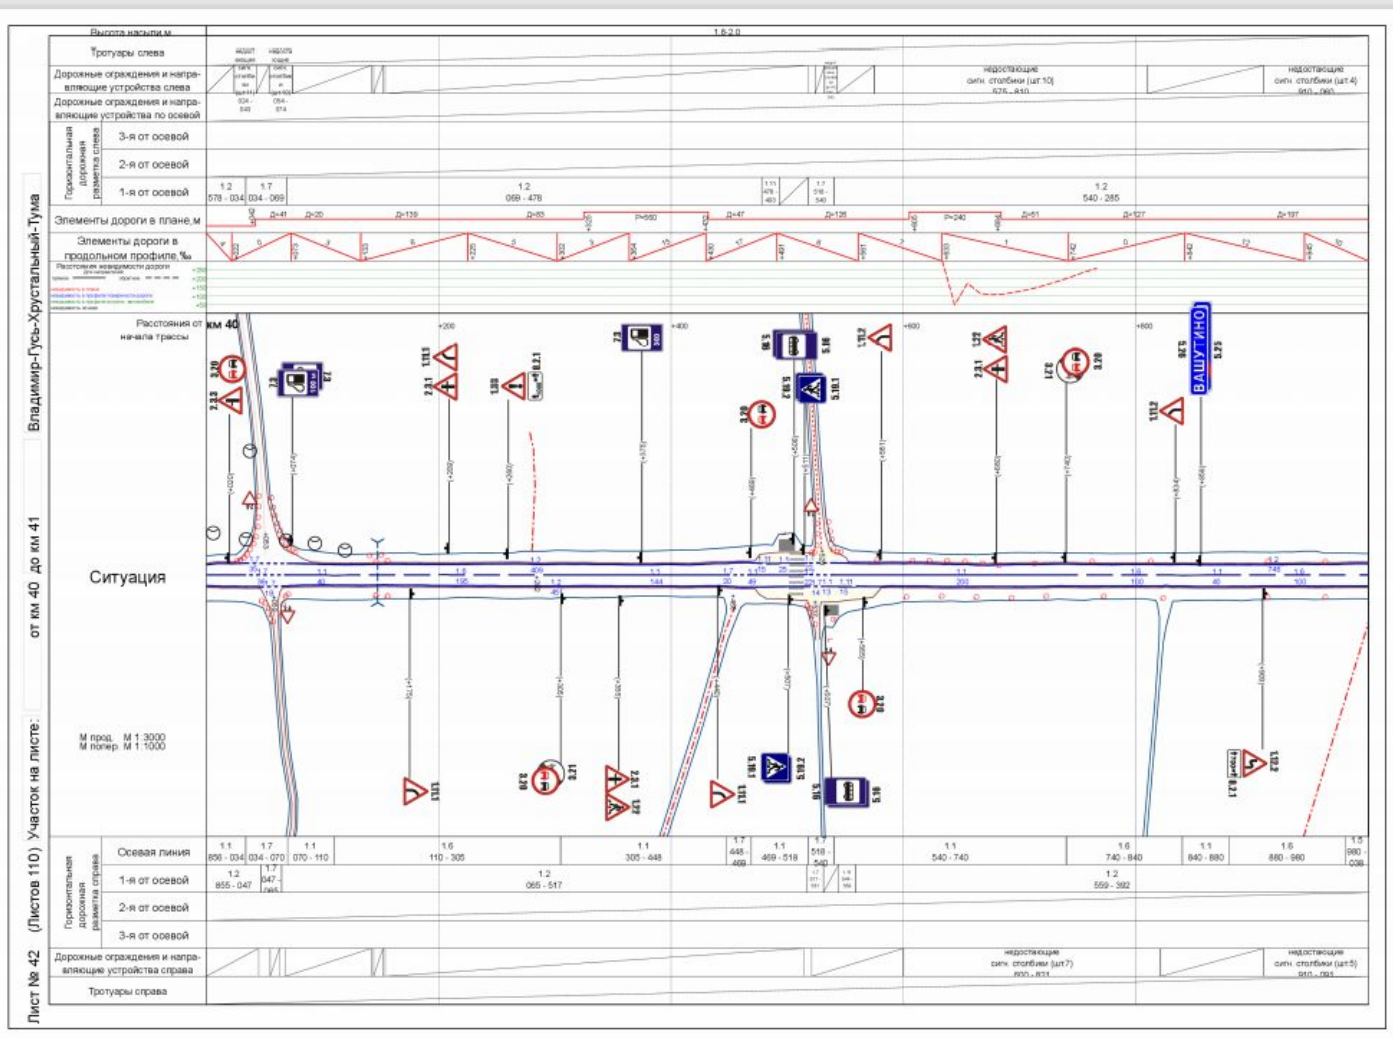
Владимир-Гусь-Хрустальный-Тума
от км 40 до км 41
Участок на листе:
Лист № 42 (Листов 110)

| Высота насыпи,м | 1.6-2.0 |
|---|---|
| Тротуары слева | |
| Дорожные ограждения и направляющие устройства слева | недостающие сигн. столбики (шт.10) 675 - 810 ; недостающие сигн. столбики (шт.4) 910 - 960 |
| Дорожные ограждения и направляющие устройства по осевой | |
| Горизонтальная дорожная разметка слева: 3-я от осевой | |
| 2-я от осевой | |
| 1-я от осевой | 1.2 578 - 034; 1.7 034 - 069; 1.2 069 - 478; 1.11 478 - 480; 1.7 516 - 540; 1.2 540 - 285 |
| Элементы дороги в плане,м | Д=41 Д=20 Д=139 Д=83 Р=560 Д=47 Д=126 Р=240 Д=51 Д=127 Д=197 |
| Элементы дороги в продольном профиле,‰ | |
| Расстояния невидимости дороги | |
| Расстояния от начала трассы | км 40 +200 +400 +600 +800 |

Ситуация

М прод. М 1:3000
М попер. М 1:1000

3.20 2.3.3 7.3 1.11.1 2.3.1 1.20 8.2.1 7.3 5.16 5.19.1 3.20 5.19.2 1.11.2 1.22 2.3.1 3.27 3.20 1.11.2 5.26 5.25 ВАШУТИНО 1.11.1 3.20 3.21 2.3.1 1.22 1.11.1 5.19.1 5.19.2 5.16 3.20 1.11.2 8.2.1

| Горизонтальная дорожная разметка справа: Осевая линия | 1.1 856 - 034; 1.7 034 - 070; 1.1 070 - 110; 1.6 110 - 305; 1.1 305 - 448; 1.7 448 - 469; 1.1 469 - 518; 1.7 518 - 540; 1.1 540 - 740; 1.6 740 - 840; 1.1 840 - 880; 1.6 880 - 980; 1.5 980 - 038 |
|---|---|
| 1-я от осевой | 1.2 855 - 047; 1.7 047 - 065; 1.2 065 - 517; 1.2 559 - 392 |
| 2-я от осевой | |
| 3-я от осевой | |
| Дорожные ограждения и направляющие устройства справа | недостающие сигн. столбики (шт.7) 800 - 871; недостающие сигн. столбики (шт.5) 910 - 991 |
| Тротуары справа | |